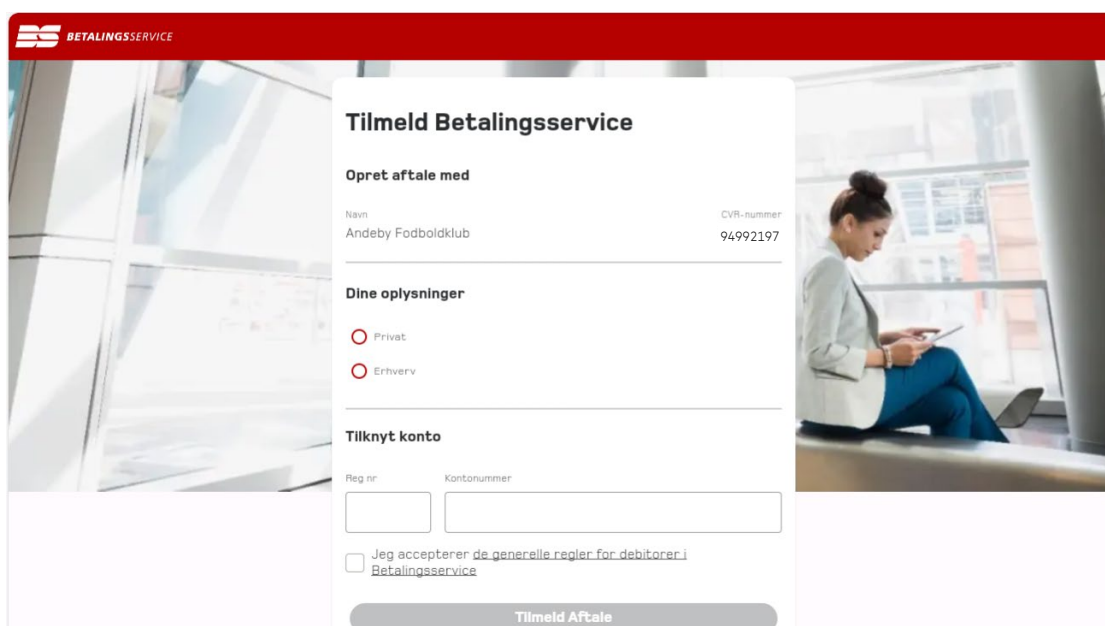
BS BETALINGSSERVICE

Tilmeld Betalingsservice

Opret aftale med

Navn
Andeby Fodboldklub

CVR-nummer
94992197

Dine oplysninger

Privat

Erhverv

Tilknyt konto

Reg nr

Kontonummer

Jeg accepterer de generelle regler for debitorer i Betalingsservice

Tilmeld Aftale